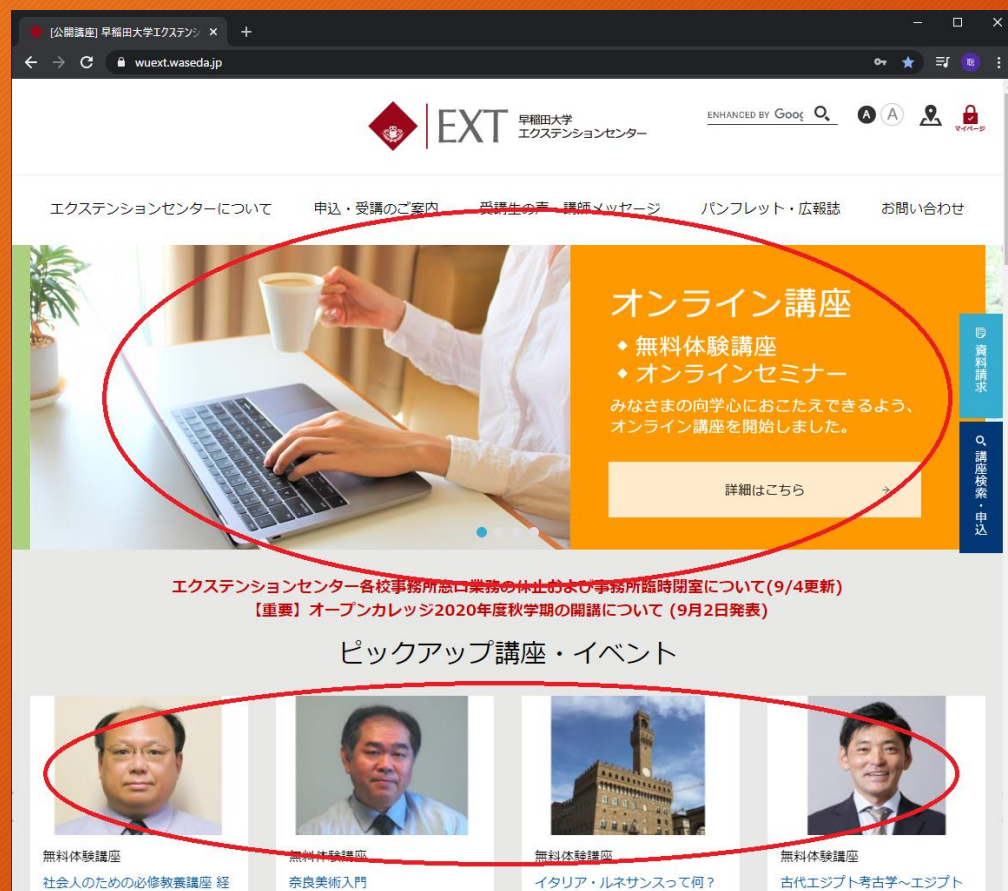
[公開講座] 早稲田大学エクステンシ ×
wuext.waseda.jp

EXT 早稲田大学 エクステンションセンター

ENHANCED BY Goog

A A

マイページ

エクステンションセンターについて　申込・受講のご案内　受講生の声・講師メッセージ　パンフレット・広報誌　お問い合わせ

オンライン講座
◆無料体験講座
◆オンラインセミナー
みなさまの向学心におこたえできるよう、オンライン講座を開始しました。

詳細はこちら

資料請求

講座検索・申込

エクステンションセンター各校事務所窓口業務の休止および事務所臨時閉室について(9/4更新)
【重要】オープンカレッジ2020年度秋学期の開講について (9月2日発表)

ピックアップ講座・イベント

無料体験講座
社会人のための必修教養講座 経

無料体験講座
奈良美術入門

無料体験講座
イタリア・ルネサンスって何？

無料体験講座
古代エジプト考古学～エジプト